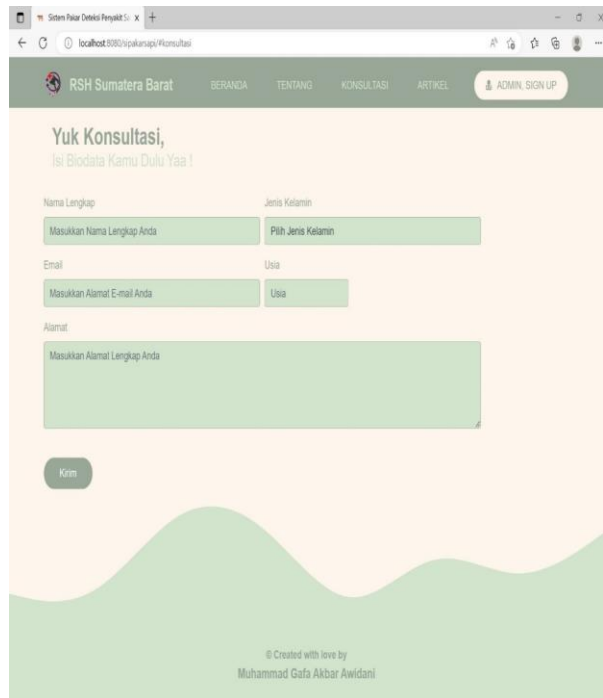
Sistem Pakar Deteksi Penyakit S... ×  +

localhost:8080/sipakarsapi/#konsultasi

RSH Sumatera Barat  BERANDA  TENTANG  KONSULTASI  ARTIKEL  ADMIN, SIGN UP

Yuk Konsultasi,
Isi Biodata Kamu Dulu Yaa !

Nama Lengkap
Masukkan Nama Lengkap Anda

Jenis Kelamin
Pilih Jenis Kelamin

Email
Masukkan Alamat E-mail Anda

Usia
Usia

Alamat
Masukkan Alamat Lengkap Anda

Kirim

© Created with love by
Muhammad Gafa Akbar Awidani